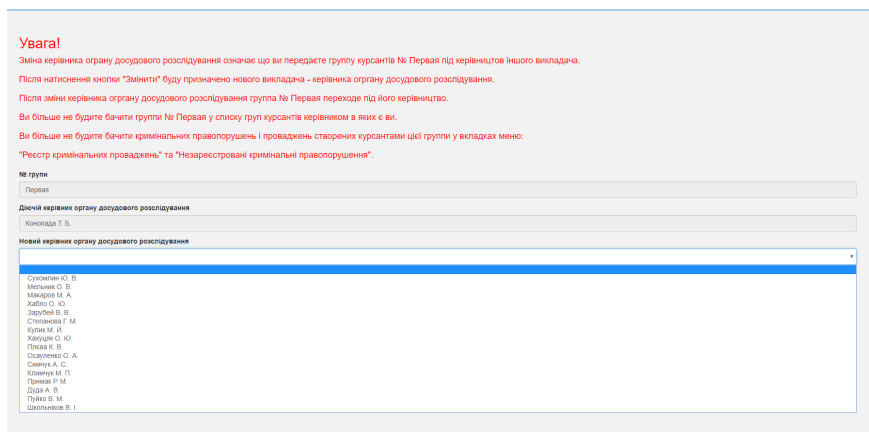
Увага!

Зміна керівника огрну досудового розслідування означає що ви передаєте группу курсантів № Первая під керівництов іншого викладача.

Після натиснення кнопки "Змінити" буду призначено нового викладача - керівника огргану досудового розслідування.

Після зміни керівника огргану досудового розслідування група № Первая переходе під його керівництво.

Ви більше не будите бачити групи № Первая у списку груп курсантів керівником в яких є ви.

Ви більше не будите бачити кримінальних правопорушень і проваджень створених курсантами цієї групи у вкладках меню:

"Реєстр кримінальних проваджень" та "Незареєстровані кримінальні правопорушення".

№ групи

Первая

Діючій керівник органу досудового розслідування

Конопада Т. Б.

Новий керівник органу досудового розслідування

Сухомлин Ю. В.
Мельник О. В.
Макаров М. А.
Хабло О. Ю.
Зарубей В. В.
Степанова Г. М.
Кулик М. Й.
Хахуцяк О. Ю.
Плєва К. В.
Осауленко О. А.
Симчук А. С.
Климчук М. П.
Примак Р. М.
Дуда А. В.
Пуйко В. М.
Школьников В. І.